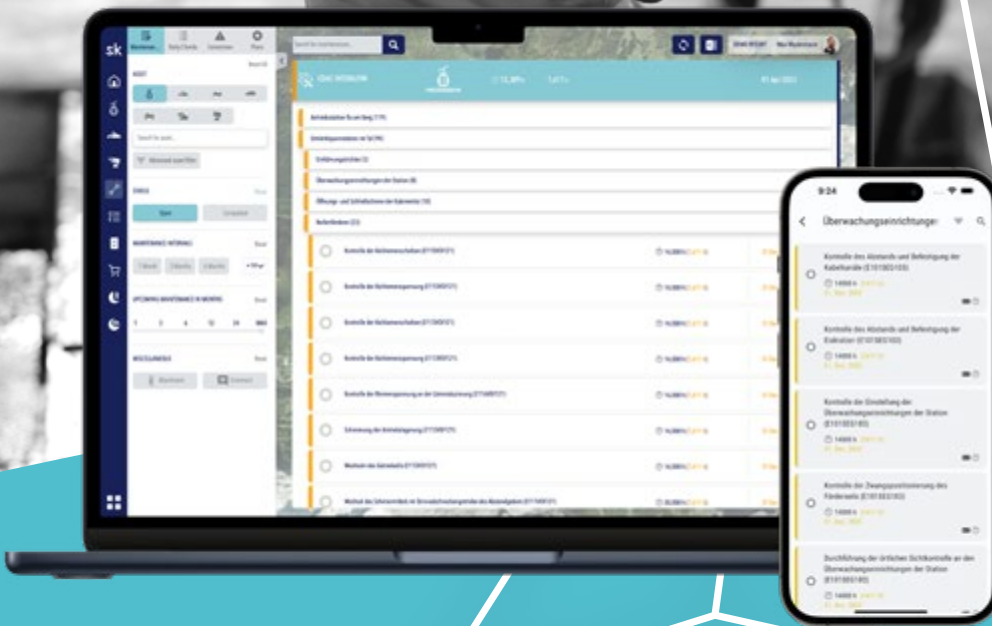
sk

Maintenance

Daily Checks

Connection

Plans

Search for maintenance...

Reset all

ASSET

Search for asset...

STATUS

Open

Completed

MAINTENANCE INTERVAL

UPCOMING MAINTENANCE IN MONTHS

1

2

6

12

24

MISCELLANEOUS

Reset

Betriebsdaten fu am Berg (119)

Unterstationen ist Tal (96)

Erdfuhrungsbrücken (3)

Überwachungseinrichtungen der Station (8)

Öffnungs- und Schließschienen der Kabinentür (10)

Rollenbatterien (22)

Kontrolle der Rollenbatterien

Kontrolle der Rollenbatterien

Kontrolle der Rollenbatterien

Kontrolle der Rollenbatterien

Kontrolle der Rollenbatterien

Schmierung der Rollenbatterien

Wechsel der Rollenbatterien

01 Jan 2025

9:24

Überwachungseinrichtunger

Kontrolle des Abstands und Befestigung der Kabelkanäle (E101002103)

14000 h

Kontrolle des Abstands und Befestigung der Diakration (E101002103)

14000 h

Kontrolle der Einstellung der Überwachungseinrichtungen der Station (E101002103)

14000 h

Kontrolle der Zwangspositionierung des Förderseils (E101002103)

14000 h

Durchführung der örtlichen Sichtkontrolle an den Überwachungseinrichtungen der Station (E101002103)

14000 h